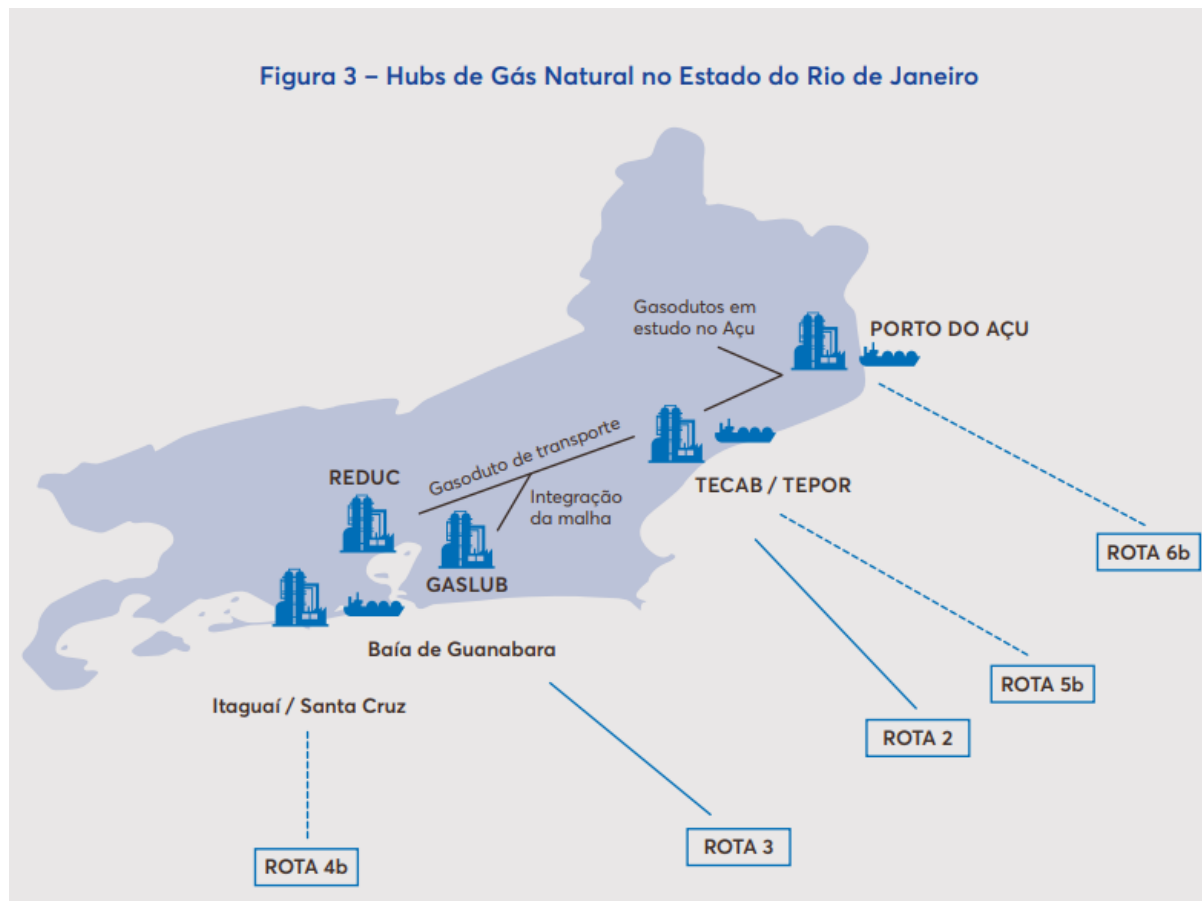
Figura 3 – Hubs de Gás Natural no Estado do Rio de Janeiro

Gasodutos em estudo no Açu

PORTO DO AÇU

Gasoduto de transporte

REDUC

Integração da malha

TECAB / TEPOR

GASLUB

Baía de Guanabara

Itaguaí / Santa Cruz

ROTA 6b

ROTA 5b

ROTA 2

ROTA 3

ROTA 4b